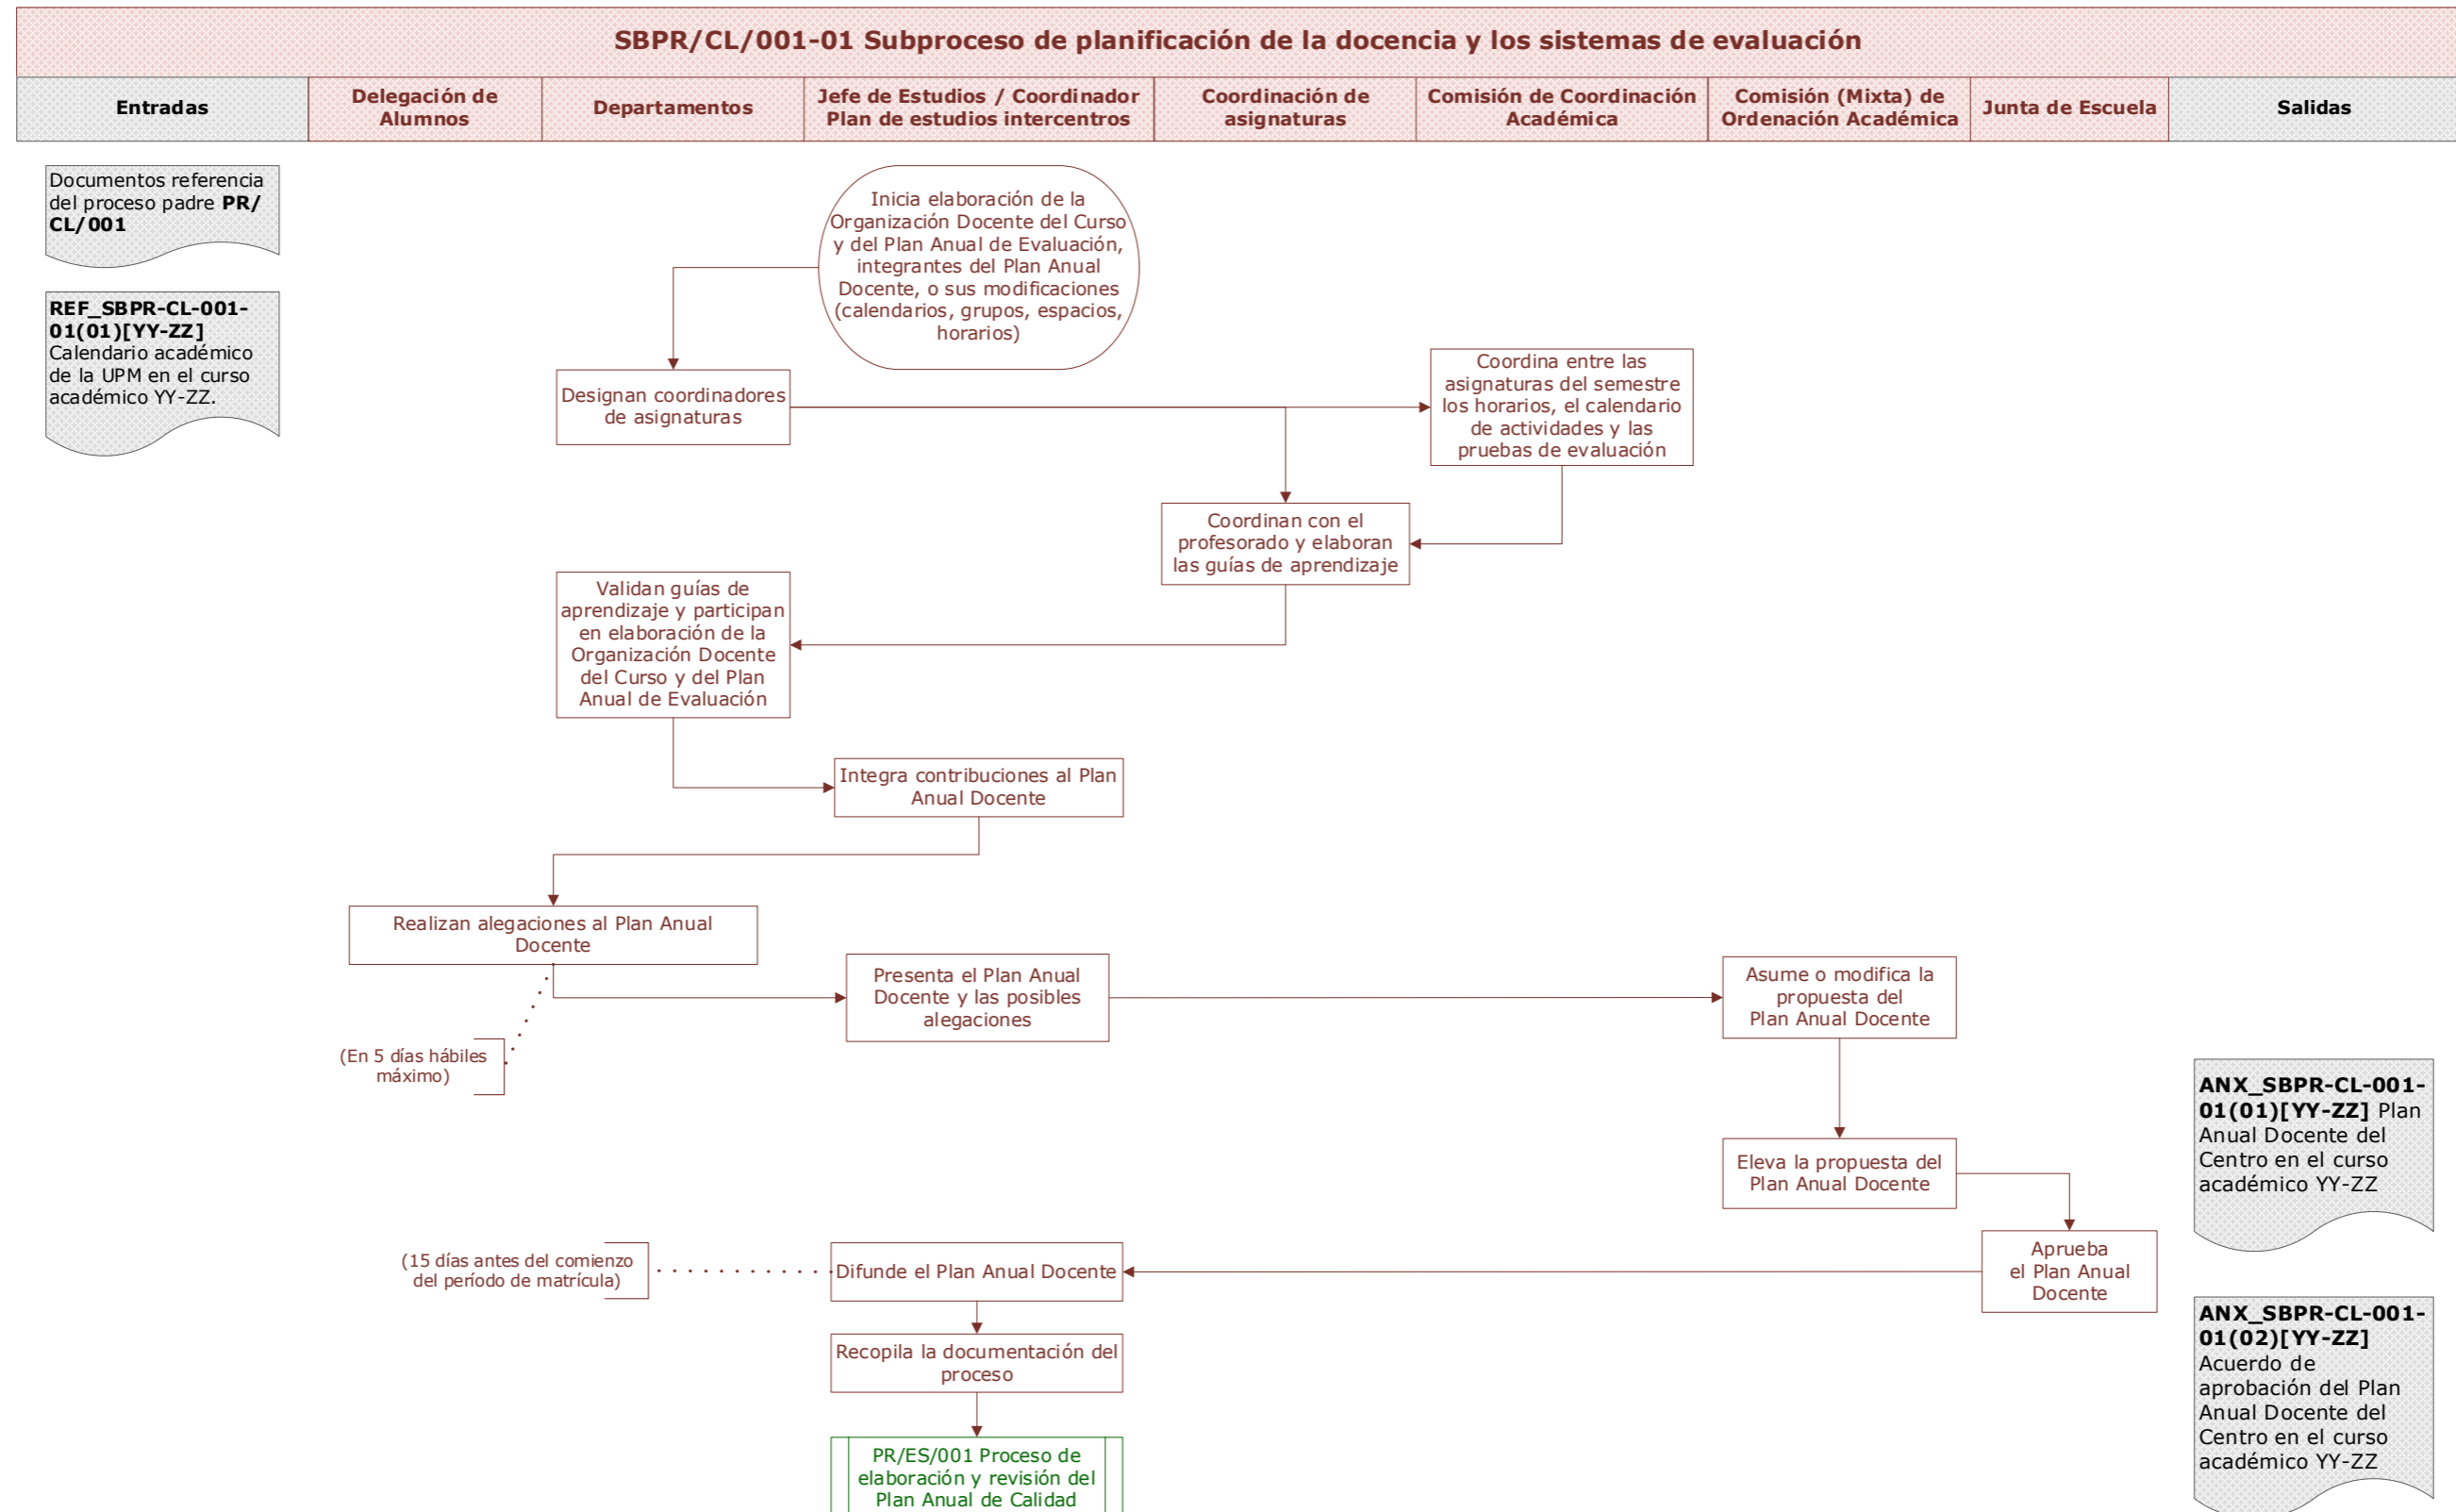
SBPR/CL/001-01 Subproceso de planificación de la docencia y los sistemas de evaluación

| Entradas | Delegación de Alumnos | Departamentos | Jefe de Estudios / Coordinador Plan de estudios intercentros | Coordinación de asignaturas | Comisión de Coordinación Académica | Comisión (Mixta) de Ordenación Académica | Junta de Escuela | Salidas |
|---|---|---|---|---|---|---|---|---|

Documentos referencia del proceso padre PR/CL/001

REF_SBPR-CL-001-01(01)[YY-ZZ] Calendario académico de la UPM en el curso académico YY-ZZ.

Inicia elaboración de la Organización Docente del Curso y del Plan Anual de Evaluación, integrantes del Plan Anual Docente, o sus modificaciones (calendarios, grupos, espacios, horarios)

Designan coordinadores de asignaturas

Coordina entre las asignaturas del semestre los horarios, el calendario de actividades y las pruebas de evaluación

Coordinan con el profesorado y elaboran las guías de aprendizaje

Validan guías de aprendizaje y participan en elaboración de la Organización Docente del Curso y del Plan Anual de Evaluación

Integra contribuciones al Plan Anual Docente

Realizan alegaciones al Plan Anual Docente

Presenta el Plan Anual Docente y las posibles alegaciones

Asume o modifica la propuesta del Plan Anual Docente

(En 5 días hábiles máximo)

ANX_SBPR-CL-001-01(01)[YY-ZZ] Plan Anual Docente del Centro en el curso académico YY-ZZ

Eleva la propuesta del Plan Anual Docente

Aprueba el Plan Anual Docente

(15 días antes del comienzo del período de matrícula)

Difunde el Plan Anual Docente

ANX_SBPR-CL-001-01(02)[YY-ZZ] Acuerdo de aprobación del Plan Anual Docente del Centro en el curso académico YY-ZZ

Recopila la documentación del proceso

PR/ES/001 Proceso de elaboración y revisión del Plan Anual de Calidad